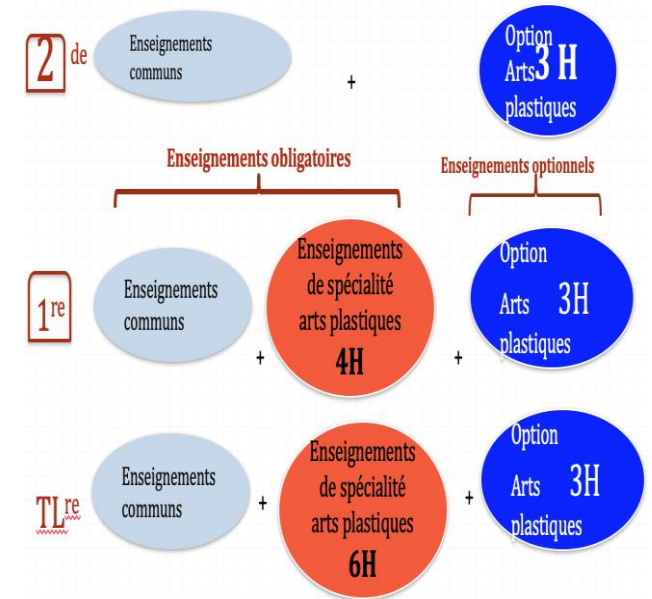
2 de

Enseignements communs

+

Option Arts 3 H plastiques

Enseignements obligatoires

Enseignements optionnels

1re

Enseignements communs

+

Enseignements de spécialité arts plastiques 4H

+

Option Arts 3H plastiques

TLre

Enseignements communs

+

Enseignements de spécialité arts plastiques 6H

+

Option Arts 3H plastiques